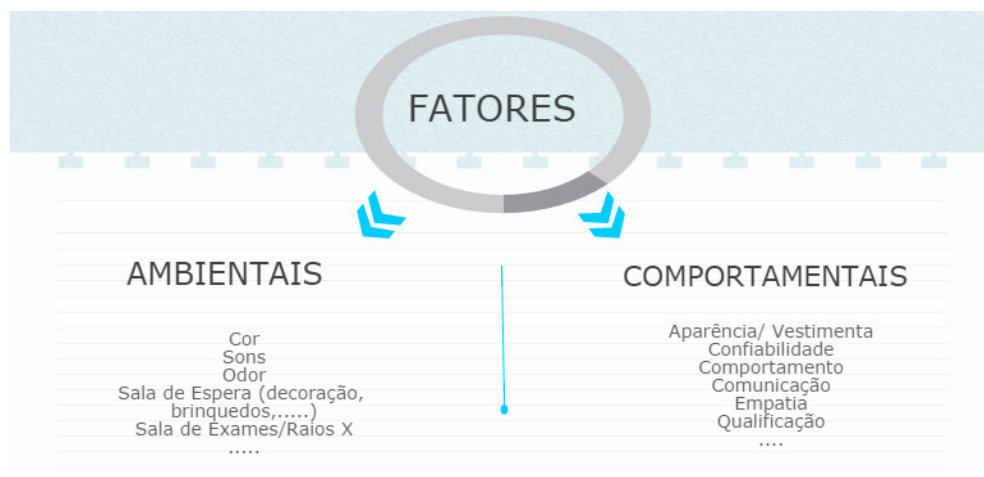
FATORES

AMBIENTAIS

Cor
Sons
Odor
Sala de Espera (decoração, brinquedos,.....)
Sala de Exames/Raios X
.....

COMPORTAMENTAIS

Aparência/ Vestimenta
Confiabilidade
Comportamento
Comunicação
Empatia
Qualificação
....